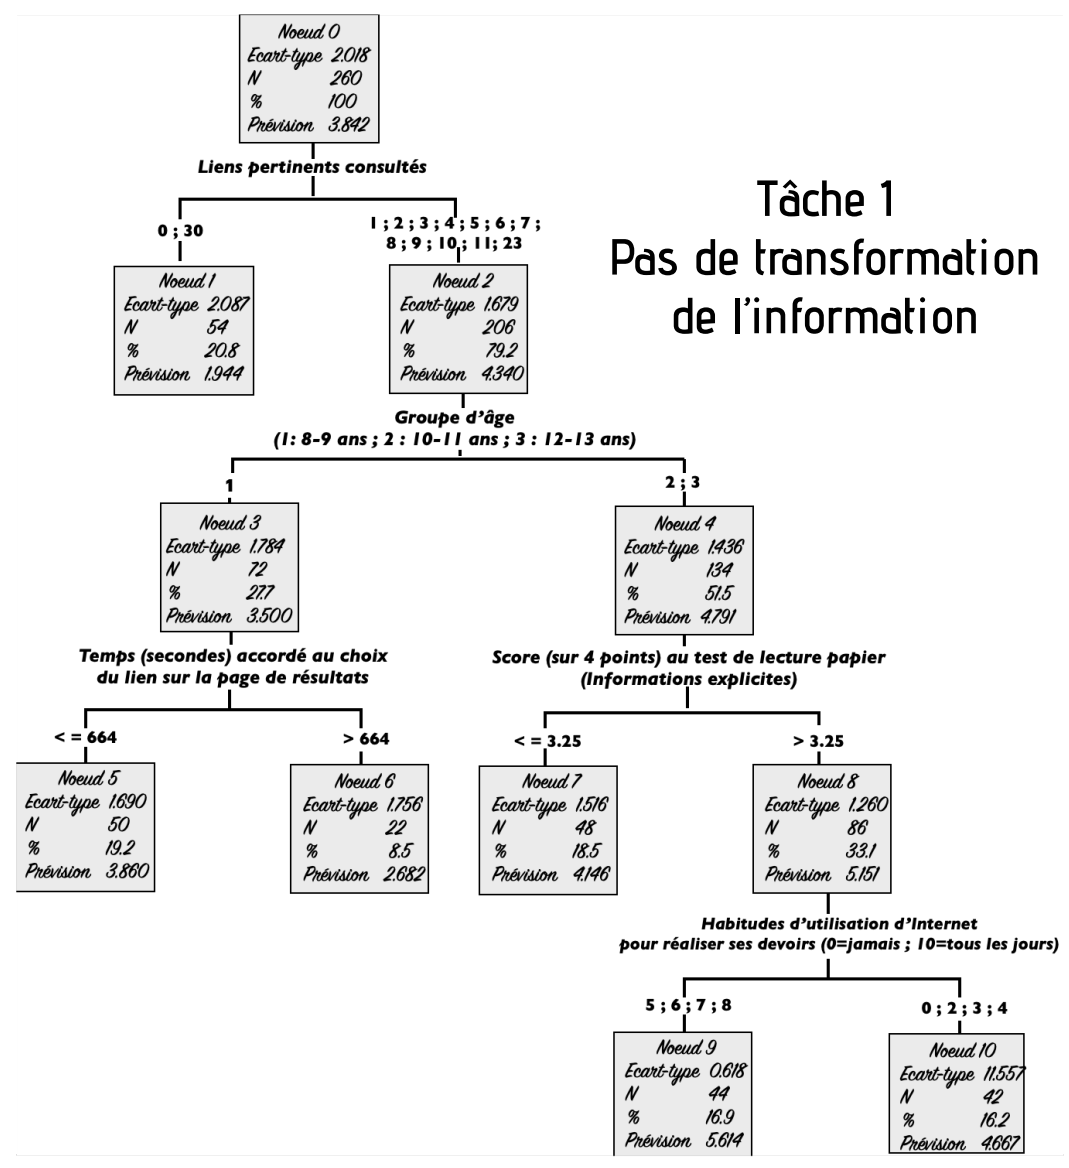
Tâche 1
Pas de transformation de l'information

| Noeud 0 | |
|---|---|
| Ecart-type | 2.018 |
| N | 260 |
| % | 100 |
| Prévision | 3.842 |

Liens pertinents consultés

0 ; 30

1 ; 2 ; 3 ; 4 ; 5 ; 6 ; 7 ; 8 ; 9 ; 10 ; 11 ; 23

| Noeud 1 | |
|---|---|
| Ecart-type | 2.087 |
| N | 54 |
| % | 20.8 |
| Prévision | 1.944 |

| Noeud 2 | |
|---|---|
| Ecart-type | 1.679 |
| N | 206 |
| % | 79.2 |
| Prévision | 4.340 |

Groupe d'âge
(1: 8-9 ans ; 2 : 10-11 ans ; 3 : 12-13 ans)

1

2 ; 3

| Noeud 3 | |
|---|---|
| Ecart-type | 1.784 |
| N | 72 |
| % | 27.7 |
| Prévision | 3.500 |

| Noeud 4 | |
|---|---|
| Ecart-type | 1.436 |
| N | 134 |
| % | 51.5 |
| Prévision | 4.791 |

Temps (secondes) accordé au choix du lien sur la page de résultats

< = 664

> 664

Score (sur 4 points) au test de lecture papier (Informations explicites)

< = 3.25

> 3.25

| Noeud 5 | |
|---|---|
| Ecart-type | 1.690 |
| N | 50 |
| % | 19.2 |
| Prévision | 3.860 |

| Noeud 6 | |
|---|---|
| Ecart-type | 1.756 |
| N | 22 |
| % | 8.5 |
| Prévision | 2.682 |

| Noeud 7 | |
|---|---|
| Ecart-type | 1.516 |
| N | 48 |
| % | 18.5 |
| Prévision | 4.146 |

| Noeud 8 | |
|---|---|
| Ecart-type | 1.260 |
| N | 86 |
| % | 33.1 |
| Prévision | 5.151 |

Habitudes d'utilisation d'Internet pour réaliser ses devoirs (0=jamais ; 10=tous les jours)

5 ; 6 ; 7 ; 8

0 ; 2 ; 3 ; 4

| Noeud 9 | |
|---|---|
| Ecart-type | 0.618 |
| N | 44 |
| % | 16.9 |
| Prévision | 5.614 |

| Noeud 10 | |
|---|---|
| Ecart-type | 11.557 |
| N | 42 |
| % | 16.2 |
| Prévision | 4.667 |